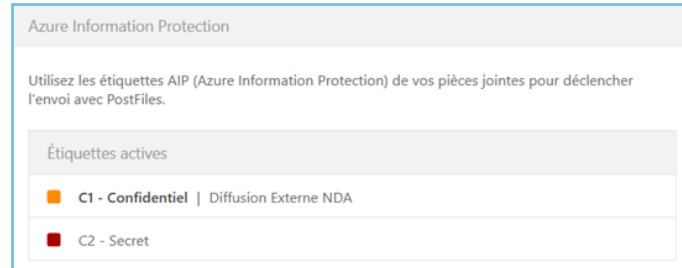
Azure Information Protection

Utilisez les étiquettes AIP (Azure Information Protection) de vos pièces jointes pour déclencher l'envoi avec PostFiles.

Étiquettes actives

C1 - Confidentiel | Diffusion Externe NDA

C2 - Secret